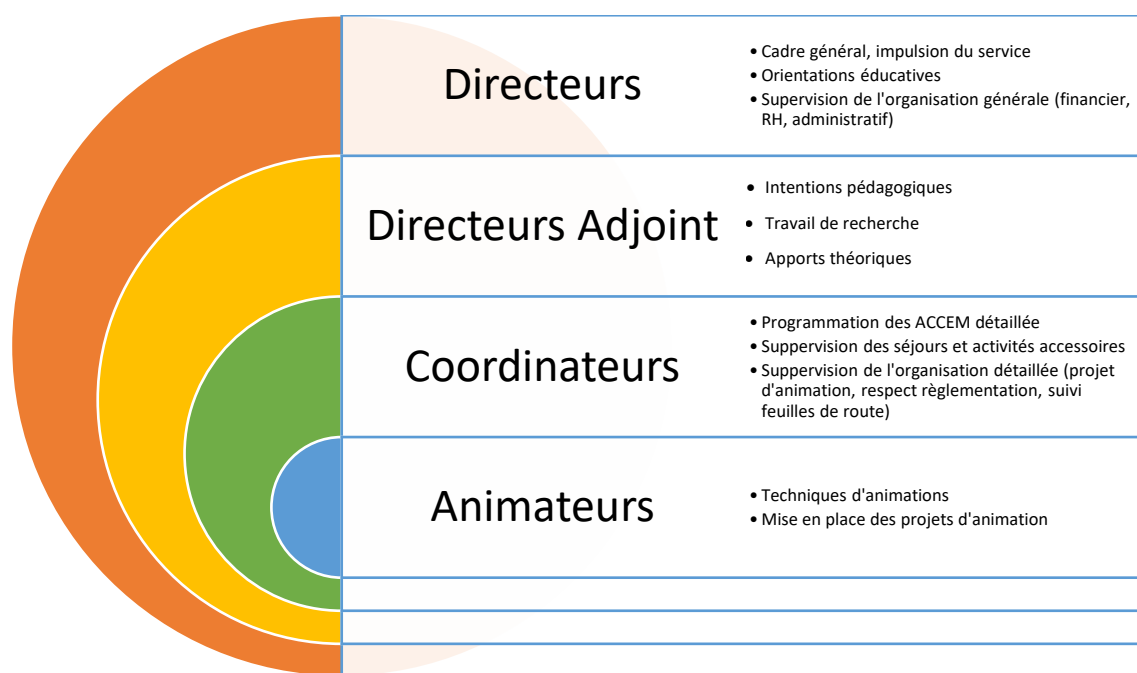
Directeurs

• Cadre général, impulsion du service
• Orientations éducatives
• Supervision de l'organisation générale (financier, RH, administratif)

Directeurs Adjoint

• Intentions pédagogiques
• Travail de recherche
• Apports théoriques

Coordinateurs

• Programmation des ACCEM détaillée
• Suppervision des séjours et activités accessoires
• Suppervision de l'organisation détaillée (projet d'animation, respect règlementation, suivi feuilles de route)

Animateurs

• Techniques d'animations
• Mise en place des projets d'animation